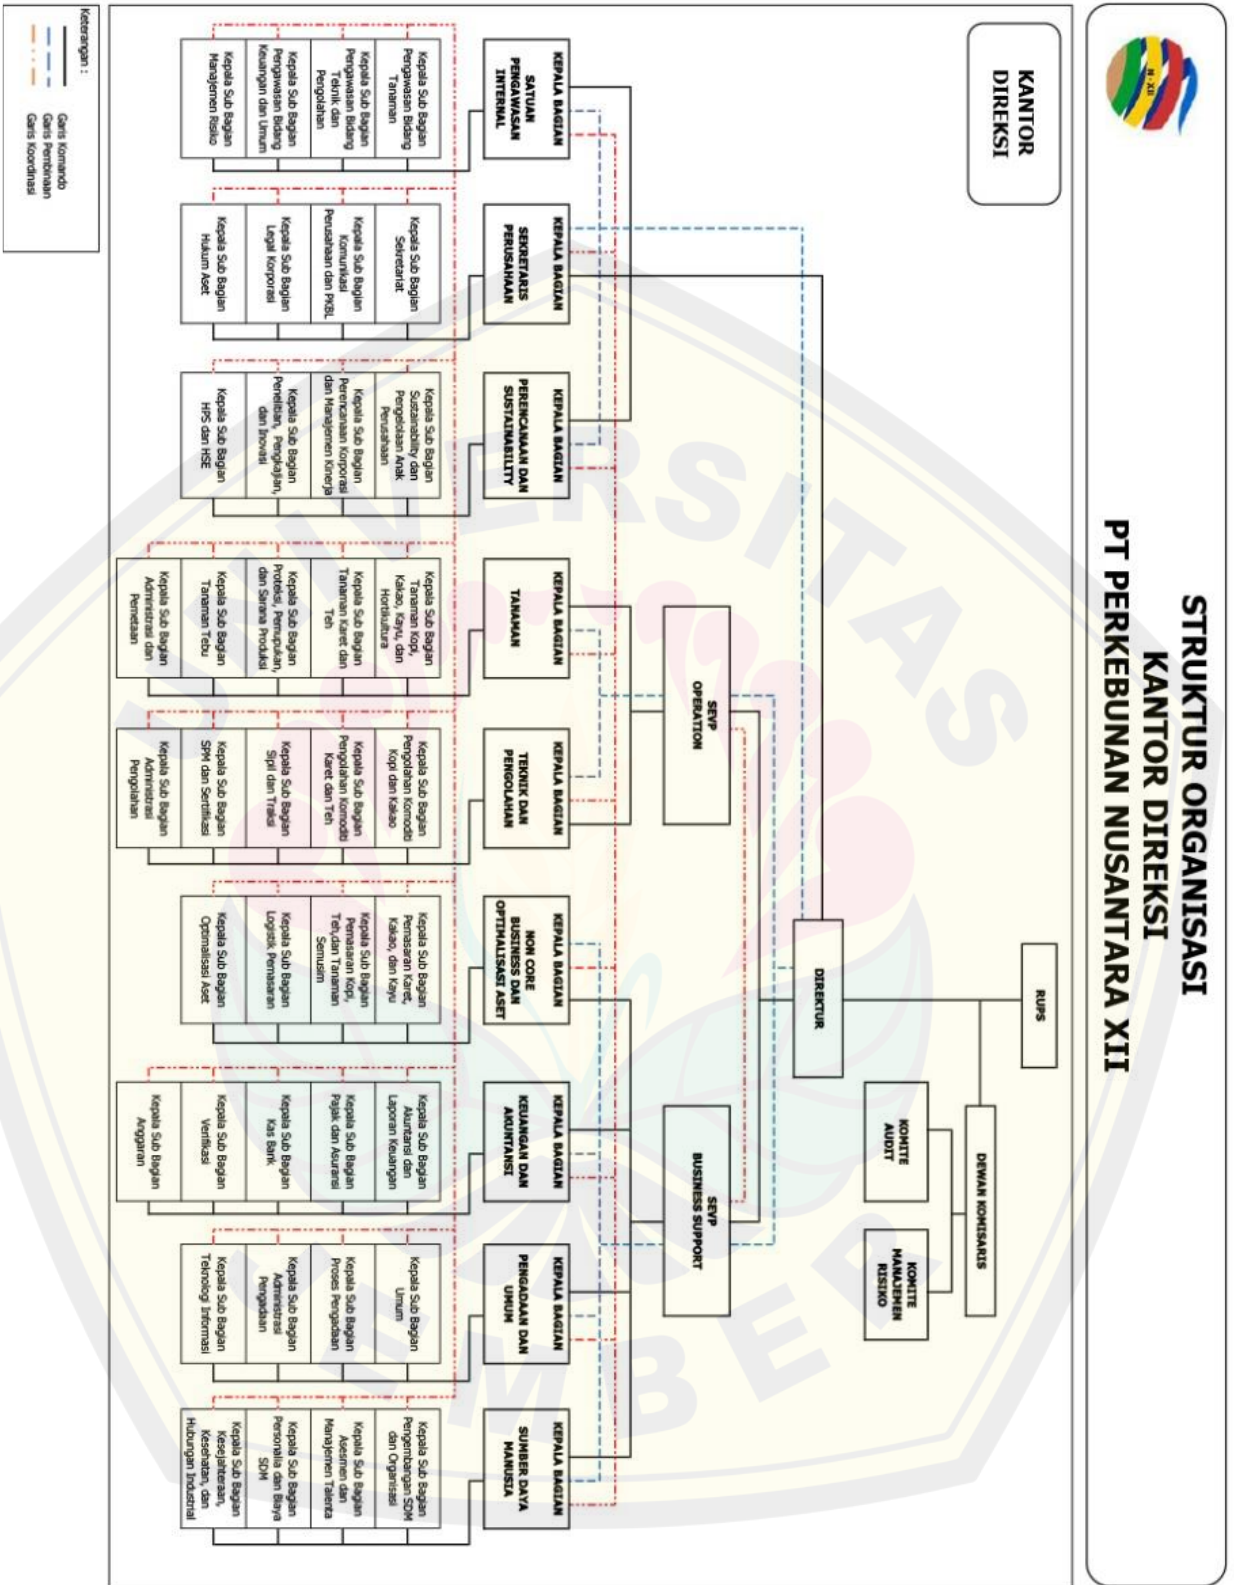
STRUKTUR ORGANISASI
KANTOR DIREKSI
PT PERKEBUNAN NUSANTARA XII

KANTOR DIREKSI

RUPS

DEWAN KOMISARIS

KOMITE AUDIT

KOMITE MANAJEMEN RISIKO

DIREKTUR

SEVP OPERATION

SEVP BUSINESS SUPPORT

KEPALA BAGIAN SATUAN PENGAWASAN INTERNAL
Kepala Sub Bagian Pengawasan Bidang Tanaman
Kepala Sub Bagian Pengawasan Bidang Teknik dan Pengolahan
Kepala Sub Bagian Pengawasan Bidang Keuangan dan Umum
Kepala Sub Bagian Manajemen Risiko

KEPALA BAGIAN SEKRETARIS PERUSAHAAN
Kepala Sub Bagian Sekretariat
Kepala Sub Bagian Komunikasi Perusahaan dan PKBL
Kepala Sub Bagian Legal Korporasi
Kepala Sub Bagian Hukum Aset

KEPALA BAGIAN PERENCANAAN DAN SUSTAINABILITY
Kepala Sub Bagian Sustainability dan Pengelolaan Anak Perusahaan
Kepala Sub Bagian Perencanaan Korporasi dan Manajemen Kinerja
Kepala Sub Bagian Penelitian, Pengkajian, dan Inovasi
Kepala Sub Bagian HPS dan HSE

KEPALA BAGIAN TANAMAN
Kepala Sub Bagian Tanaman Kopi, Kakao, Kayu, dan Hortikultura
Kepala Sub Bagian Tanaman Karet dan Teh
Kepala Sub Bagian Proteksi, Pemupukan, dan Sarana Produksi
Kepala Sub Bagian Tanaman Tebu
Kepala Sub Bagian Administrasi dan Pemetaan

KEPALA BAGIAN TEKNIK DAN PENGOLAHAN
Kepala Sub Bagian Pengolahan Komoditi Kopi dan Kakao
Kepala Sub Bagian Pengolahan Komoditi Karet dan Teh
Kepala Sub Bagian Sipil dan Traksi
Kepala Sub Bagian SPM dan Sertifikasi
Kepala Sub Bagian Administrasi Pengolahan

KEPALA BAGIAN NON CORE BUSINESS DAN OPTIMALISASI ASET
Kepala Sub Bagian Pemasaran Karet, Kakao, dan Kayu
Kepala Sub Bagian Pemasaran Kopi, Teh,dan Tanaman Semusim
Kepala Sub Bagian Logistik Pemasaran
Kepala Sub Bagian Optimalisasi Aset

KEPALA BAGIAN KEUANGAN DAN AKUNTANSI
Kepala Sub Bagian Akuntansi dan Laporan Keuangan
Kepala Sub Bagian Pajak dan Asuransi
Kepala Sub Bagian Kas Bank
Kepala Sub Bagian Verifikasi
Kepala Sub Bagian Anggaran

KEPALA BAGIAN PENGADAAN DAN UMUM
Kepala Sub Bagian Umum
Kepala Sub Bagian Proses Pengadaan
Kepala Sub Bagian Administrasi Pengadaan
Kepala Sub Bagian Teknologi Informasi

KEPALA BAGIAN SUMBER DAYA MANUSIA
Kepala Sub Bagian Pengembangan SDM dan Organisasi
Kepala Sub Bagian Asesmen dan Manajemen Talenta
Kepala Sub Bagian Personalia dan Biaya SDM
Kepala Sub Bagian Kesejahteraan, Kesehatan, dan Hubungan Industrial

Keterangan :
Garis Komando
Garis Pembinaan
Garis Koordinasi